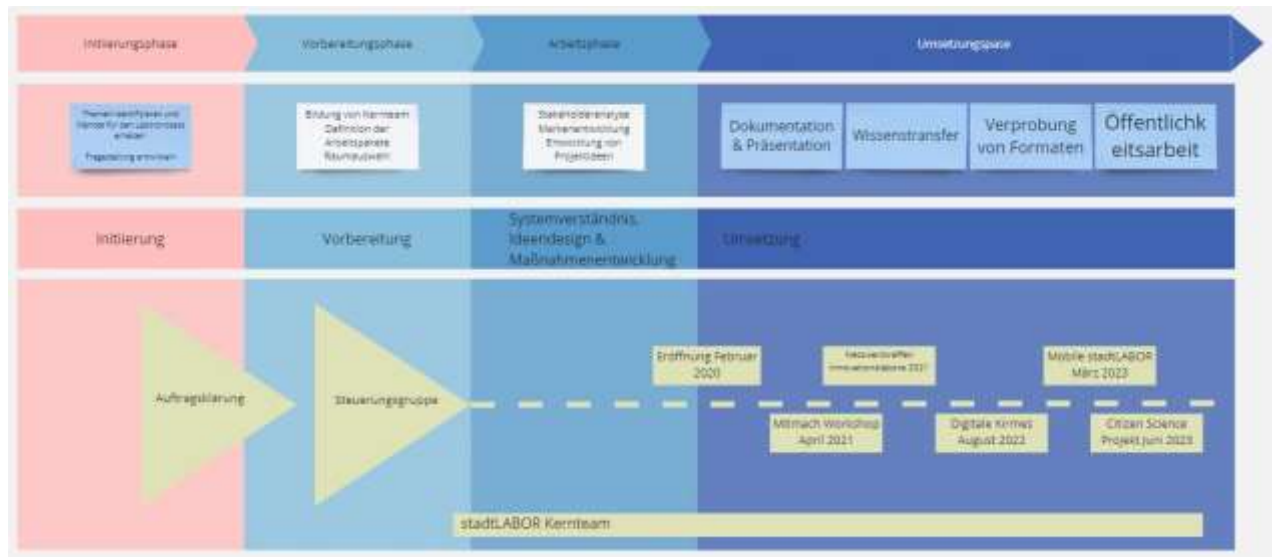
Initiierungsphase

Vorbereitungsphase

Arbeitsphase

Umsetzungspase

Themenidentifikation und Akteure für den Laborprozess erheben

Fragestellung entwickeln

Bildung von Kernteam
Definition der Arbeitspakete
Raumauswahl

Stakeholderanalyse
Markenentwicklung
Entwicklung von Projektideen

Dokumentation & Präsentation

Wissenstransfer

Verprobung von Formaten

Öffentlichkeitsarbeit

Initiierung

Vorbereitung

Systemverständnis, Ideendesign & Maßnahmenentwicklung

Umsetzung

Auftragsklärung

Steuerungsgruppe

Eröffnung Februar 2020

Netzwerktreffen Innovationsbüros 2021

Mobile stadtLABOR März 2023

Mitmach Workshop April 2021

Digitale Kirmes August 2022

Citizen Science Projekt Juni 2023

stadtLABOR Kernteam